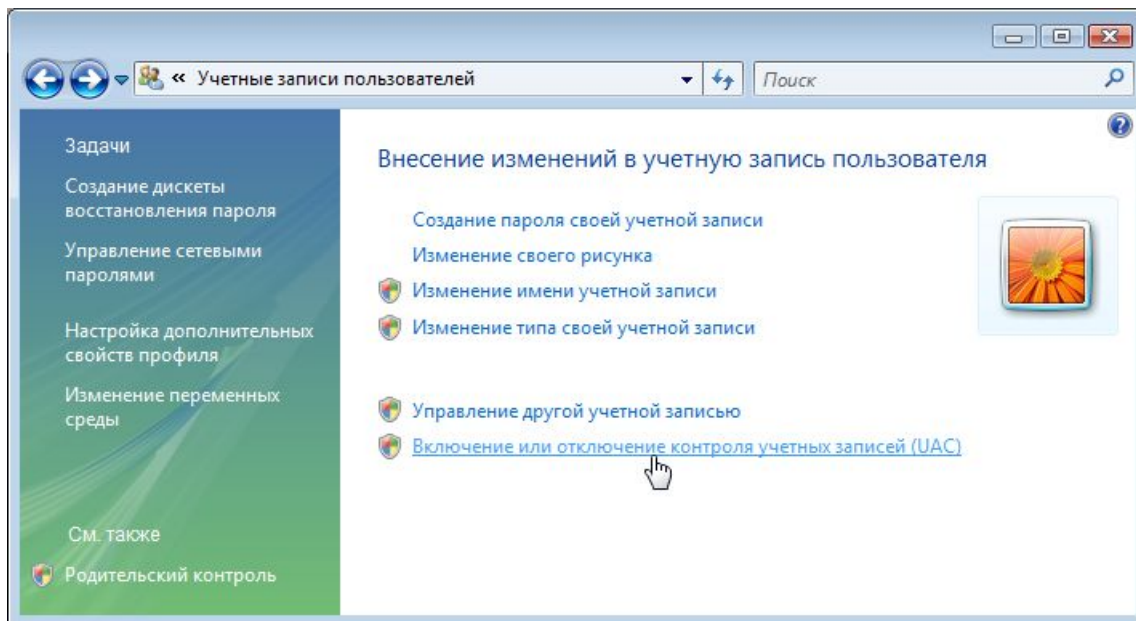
« Учетные записи пользователей

Поиск

Задачи

Создание дискеты восстановления пароля

Управление сетевыми паролями

Настройка дополнительных свойств профиля

Изменение переменных среды

См. также

Родительский контроль

Внесение изменений в учетную запись пользователя

Создание пароля своей учетной записи

Изменение своего рисунка

Изменение имени учетной записи

Изменение типа своей учетной записи

Управление другой учетной записью

Включение или отключение контроля учетных записей (UAC)